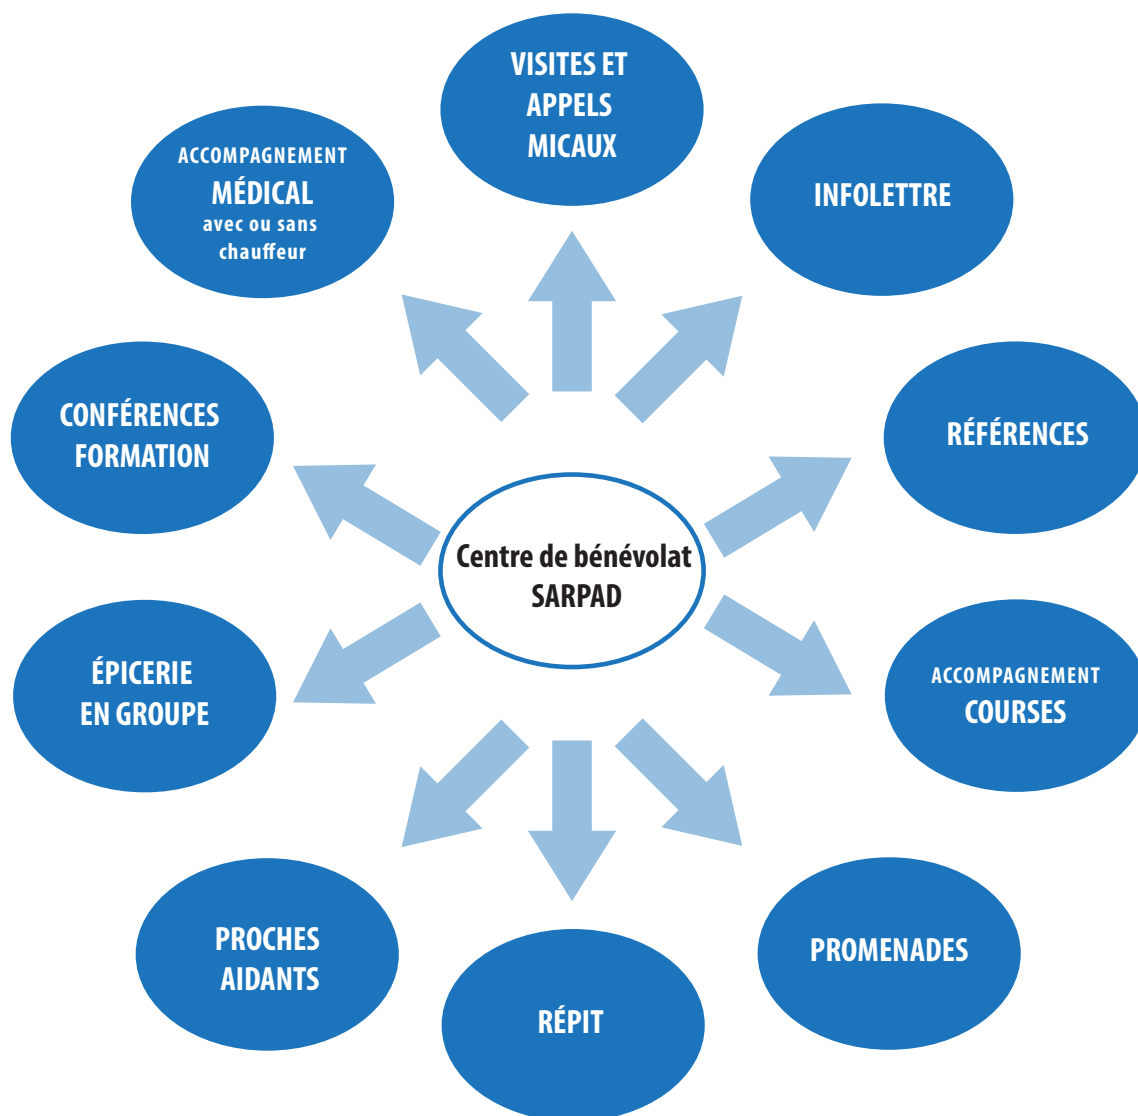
VISITES ET APPELS MICAUX

INFOLETTRE

RÉFÉRENCES

ACCOMPAGNEMENT COURSES

PROMENADES

RÉPIT

PROCHES AIDANTS

ÉPICERIE EN GROUPE

CONFÉRENCES FORMATION

ACCOMPAGNEMENT MÉDICAL avec ou sans chauffeur

Centre de bénévolat SARPAD